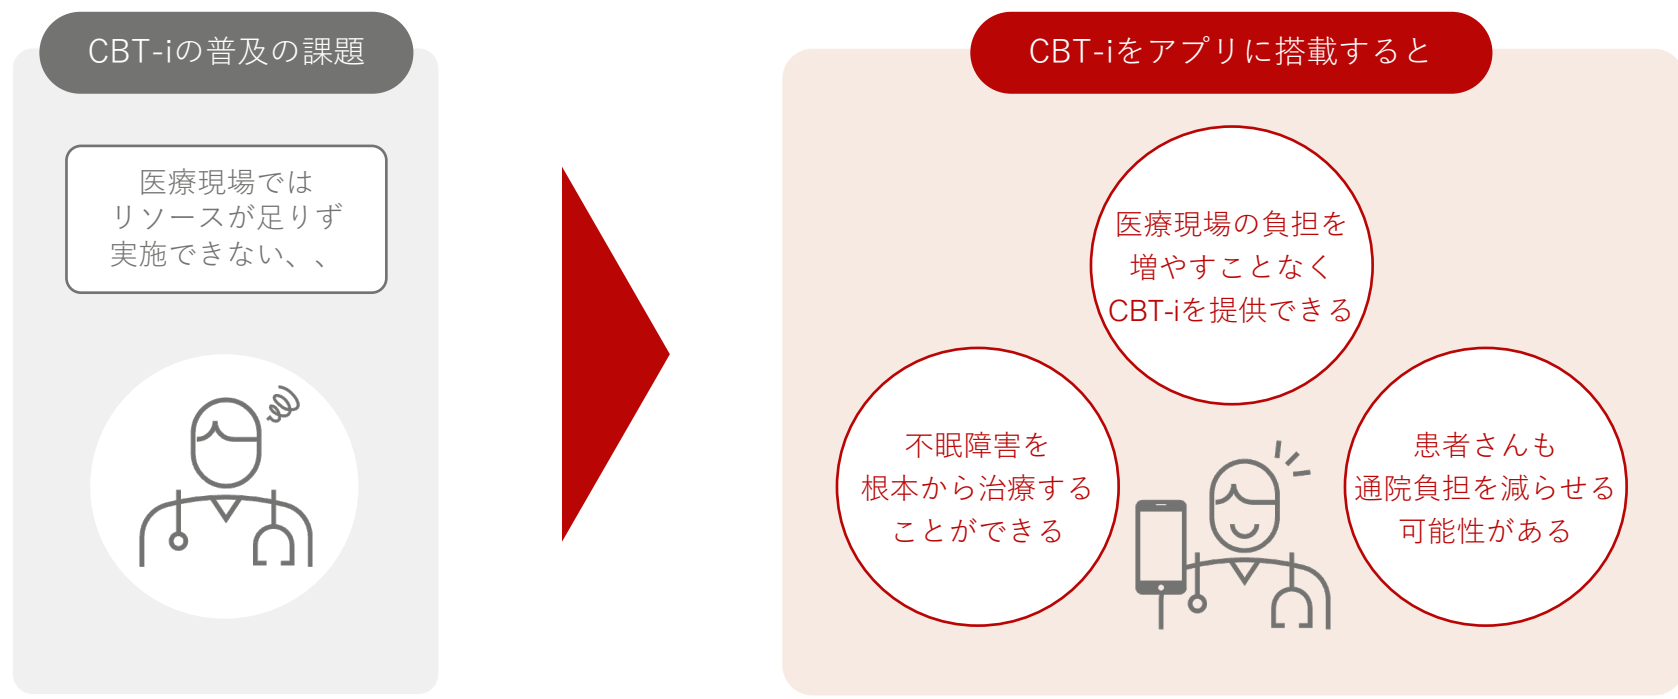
CBT-iの普及の課題

医療現場では
リソースが足りず
実施できない、、

CBT-iをアプリに搭載すると

医療現場の負担を
増やすことなく
CBT-iを提供できる

不眠障害を
根本から治療する
ことができる

患者さんも
通院負担を減らせる
可能性がある